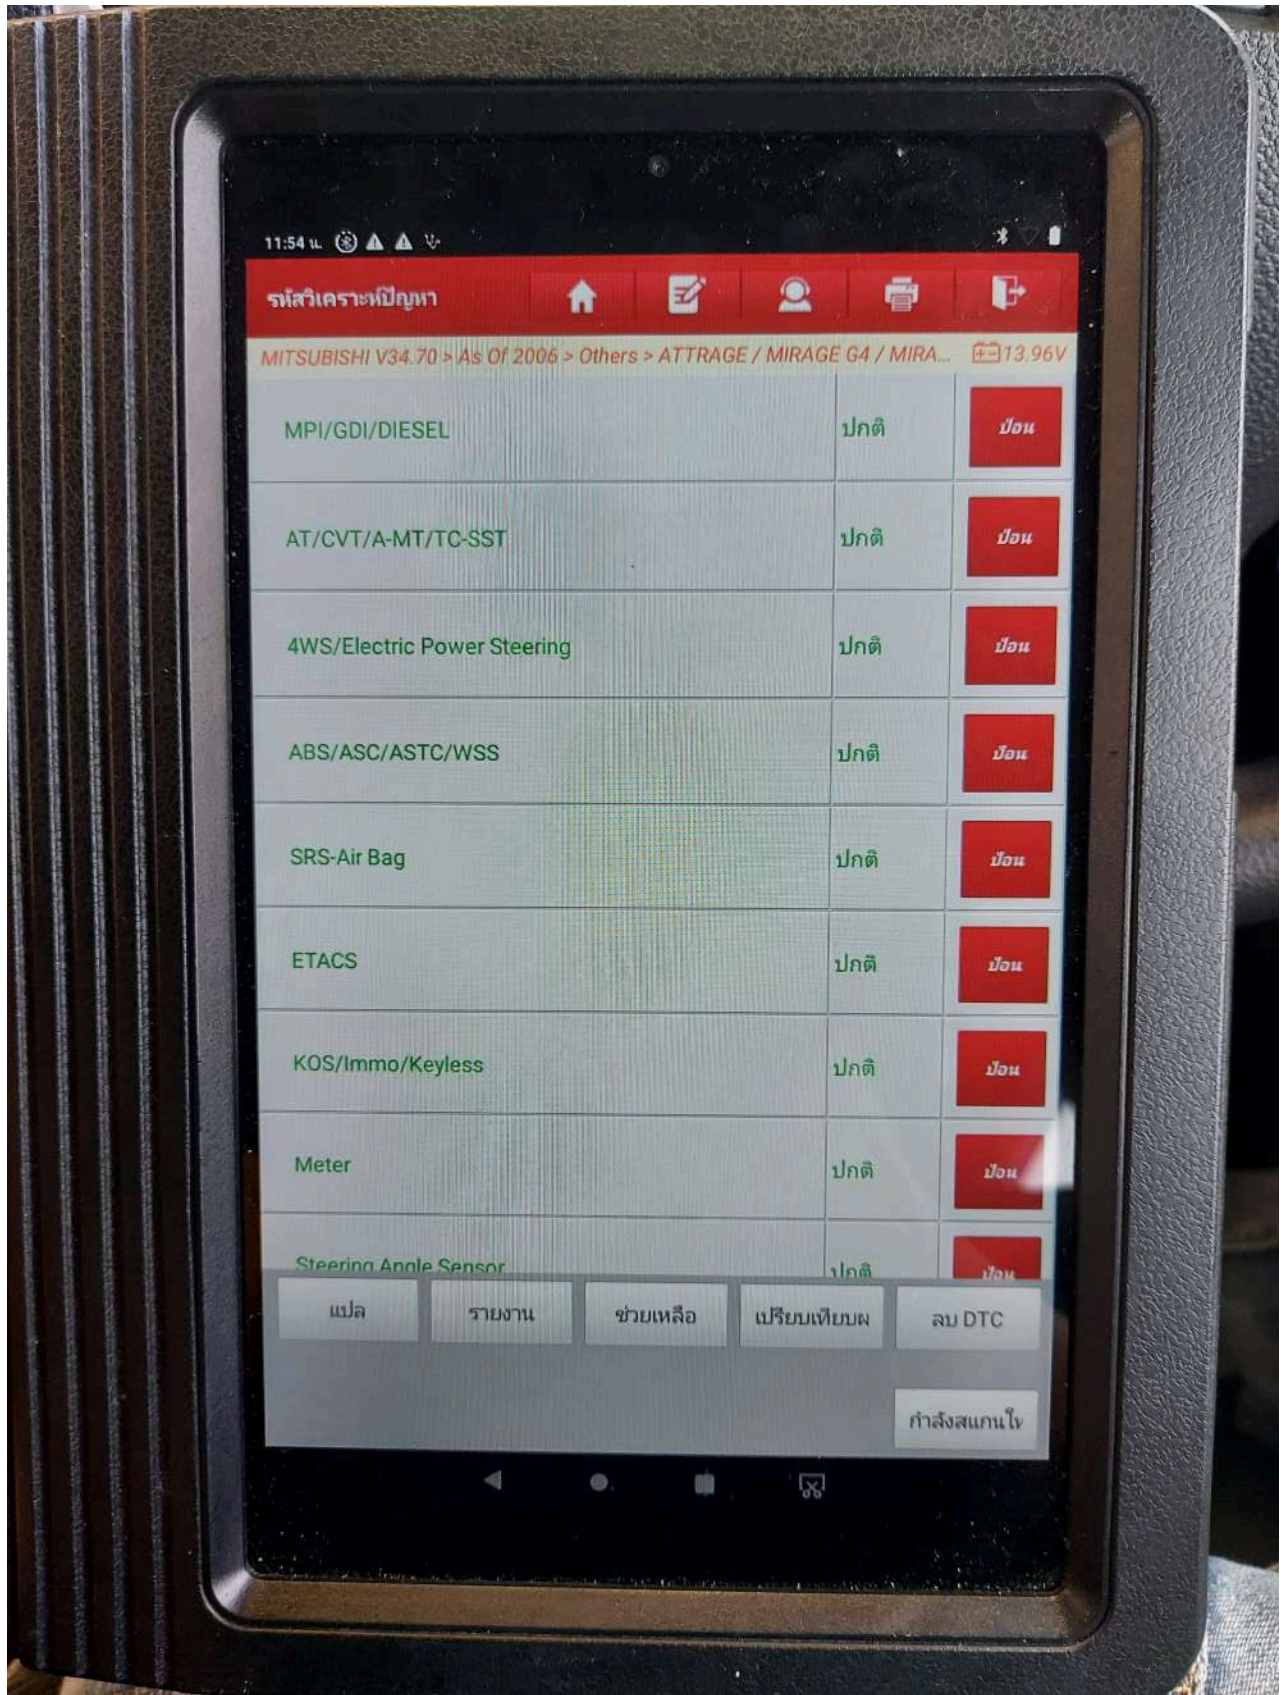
11:54 น.

รหัสวิเคราะห์ปัญหา

MITSUBISHI V34.70 > As Of 2006 > Others > ATTRAGE / MIRAGE G4 / MIRA... 13.96V

| | | |
|---|---|---|
| MPI/GDI/DIESEL | ปกติ | ป้อน |
| AT/CVT/A-MT/TC-SST | ปกติ | ป้อน |
| 4WS/Electric Power Steering | ปกติ | ป้อน |
| ABS/ASC/ASTC/WSS | ปกติ | ป้อน |
| SRS-Air Bag | ปกติ | ป้อน |
| ETACS | ปกติ | ป้อน |
| KOS/Immo/Keyless | ปกติ | ป้อน |
| Meter | ปกติ | ป้อน |
| Steering Angle Sensor | ปกติ | ป้อน |

แปล รายงาน ช่วยเหลือ เปรียบเทียบผ ลบ DTC

กำลังสแกนใ